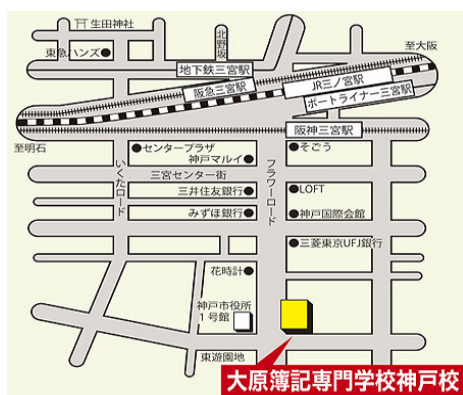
生田神社
東急ハンズ
北野坂
至大阪
地下鉄三宮駅
阪急三宮駅
JR三ノ宮駅
ポートライナー三宮駅
阪神三宮駅
至明石
センタープラザ
神戸マルイ
三宮センター街
いくたロード
フラワーロード
そごう
三井住友銀行
LOFT
みずほ銀行
神戸国際会館
三菱東京UFJ銀行
花時計
神戸市役所
1号館
東遊園地
大原簿記専門学校神戸校